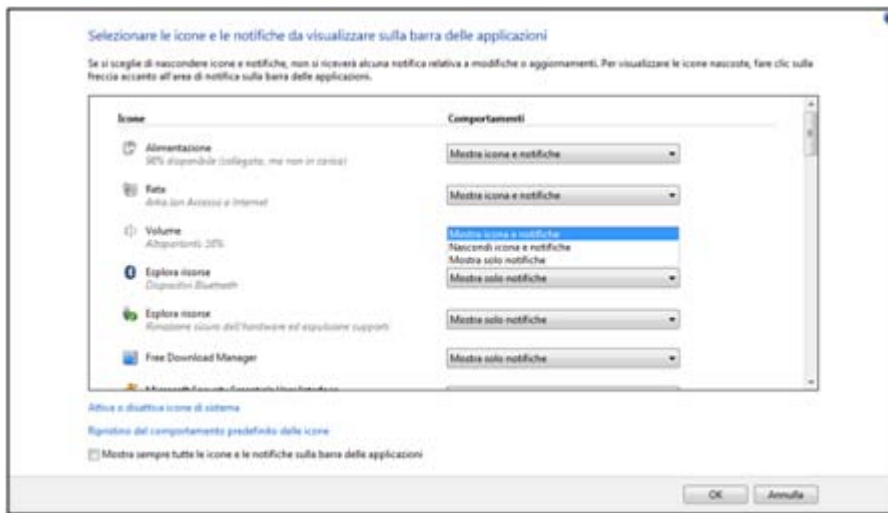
Selezionare le icone e le notifiche da visualizzare sulla barra delle applicazioni

Se si sceglie di nascondere icone e notifiche, non si riceverà alcuna notifica relativa a modifiche o aggiornamenti. Per visualizzare le icone nascoste, fare clic sulla freccia accanto all'area di notifica sulla barra delle applicazioni.

| Icone | Comportamenti |
|---|---|
| Alimentazione 98% disponibile (collegato, ma non in carica) | Mostra icona e notifiche |
| Rete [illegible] Accesso a Internet | Mostra icona e notifiche |
| Volume Altoparlanti: 38% | Mostra icona e notifiche / Nascondi icona e notifiche / Mostra solo notifiche |
| Esplora risorse Dispositivi Bluetooth | Mostra solo notifiche |
| Esplora risorse Rimozione sicura dell'hardware ed espulsione supporti | Mostra solo notifiche |
| Free Download Manager | Mostra solo notifiche |
| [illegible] | |

Attiva o disattiva icone di sistema

Ripristino del comportamento predefinito delle icone

Mostra sempre tutte le icone e le notifiche sulla barra delle applicazioni

OK Annulla